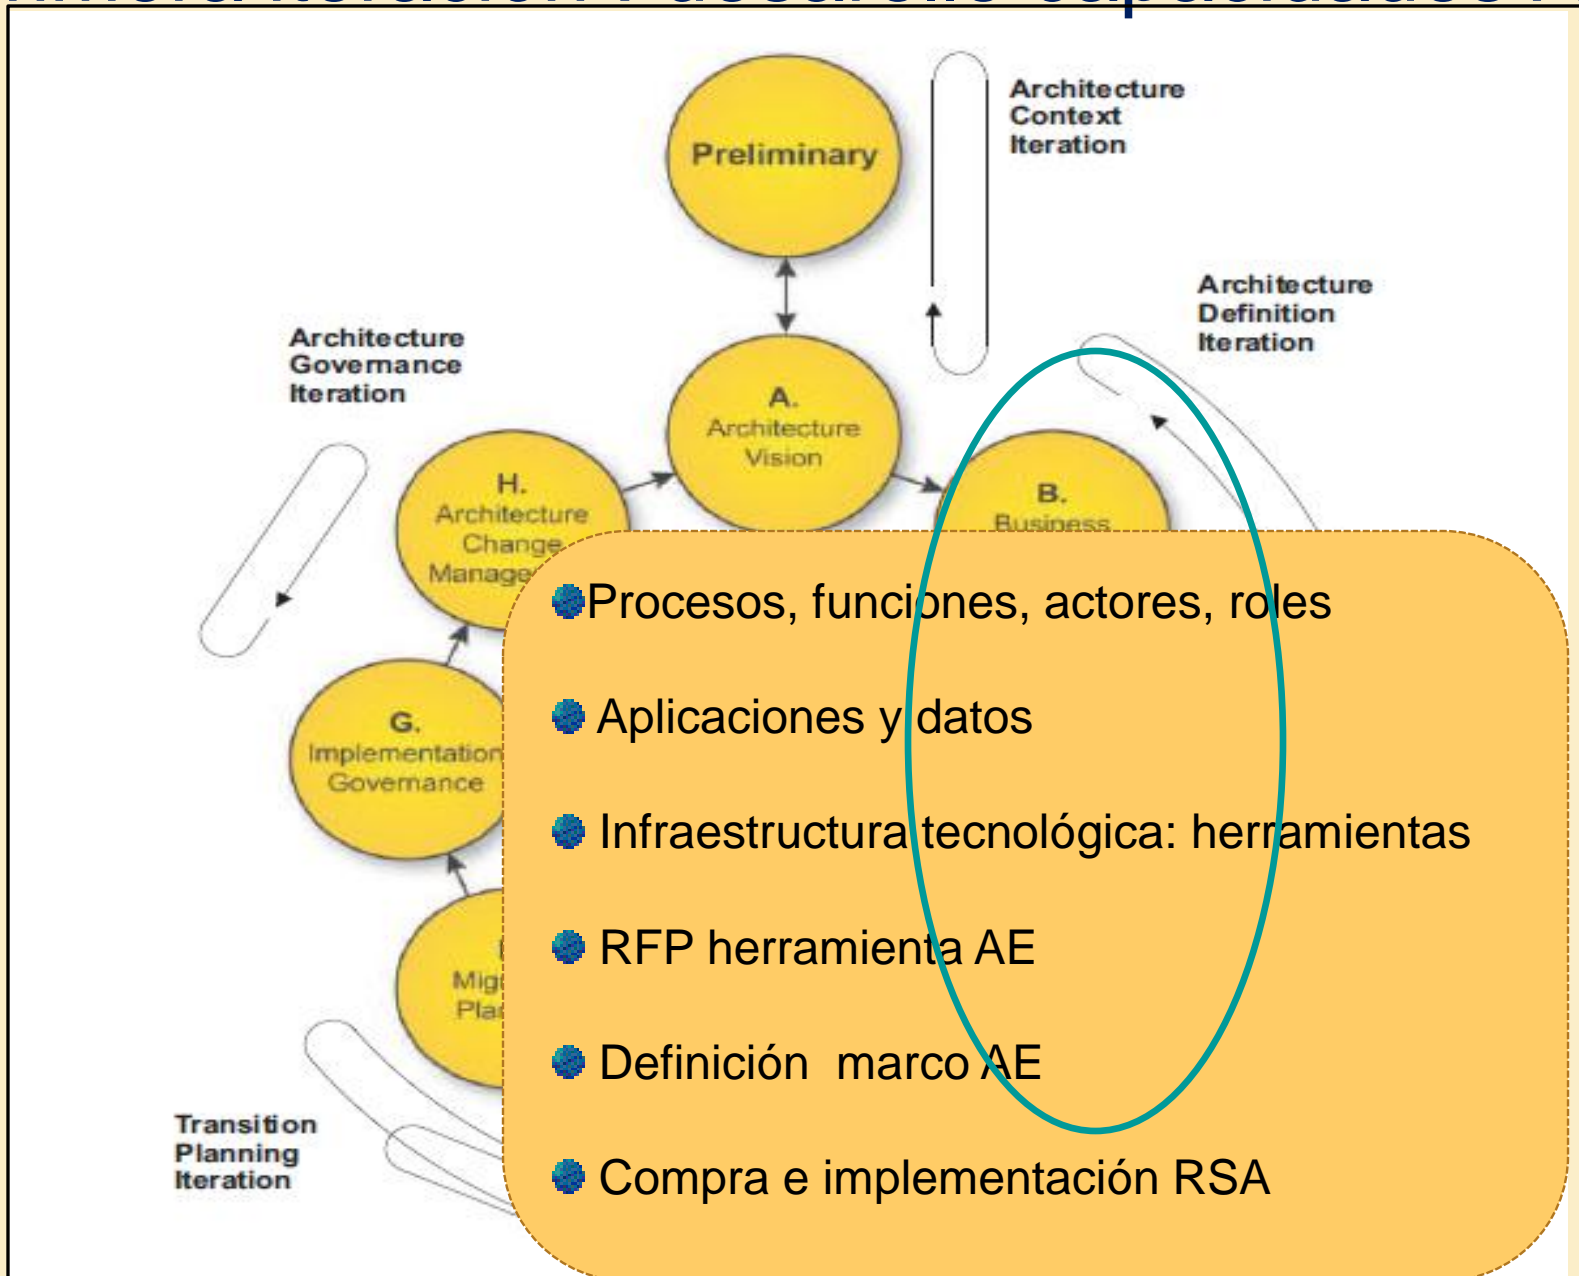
Preliminary

Architecture Context Iteration

Architecture Definition Iteration

Architecture Governance Iteration

A. Architecture Vision

H. Architecture Change Manage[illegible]

B. Business

G. Implementation Governance

Mig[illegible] Pla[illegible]

Transition Planning Iteration

Procesos, funciones, actores, roles

Aplicaciones y datos

Infraestructura tecnológica: herramientas

RFP herramienta AE

Definición marco AE

Compra e implementación RSA